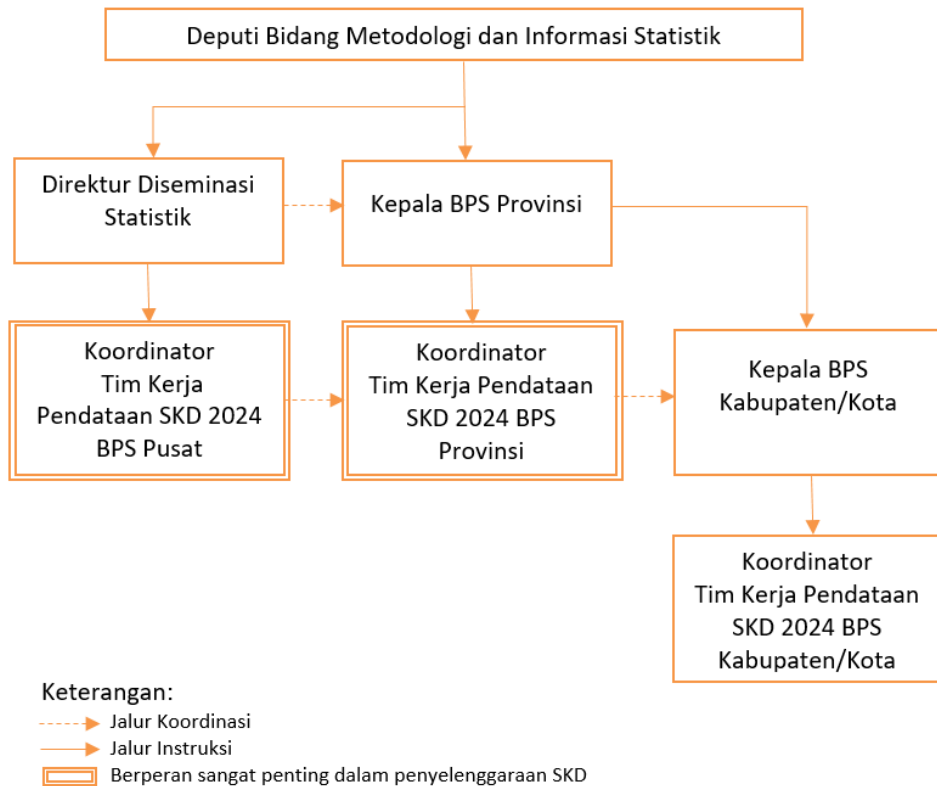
Deputi Bidang Metodologi dan Informasi Statistik

Direktur Diseminasi Statistik

Kepala BPS Provinsi

Koordinator Tim Kerja Pendataan SKD 2024 BPS Pusat

Koordinator Tim Kerja Pendataan SKD 2024 BPS Provinsi

Kepala BPS Kabupaten/Kota

Koordinator Tim Kerja Pendataan SKD 2024 BPS Kabupaten/Kota

Keterangan:
Jalur Koordinasi
Jalur Instruksi
Berperan sangat penting dalam penyelenggaraan SKD